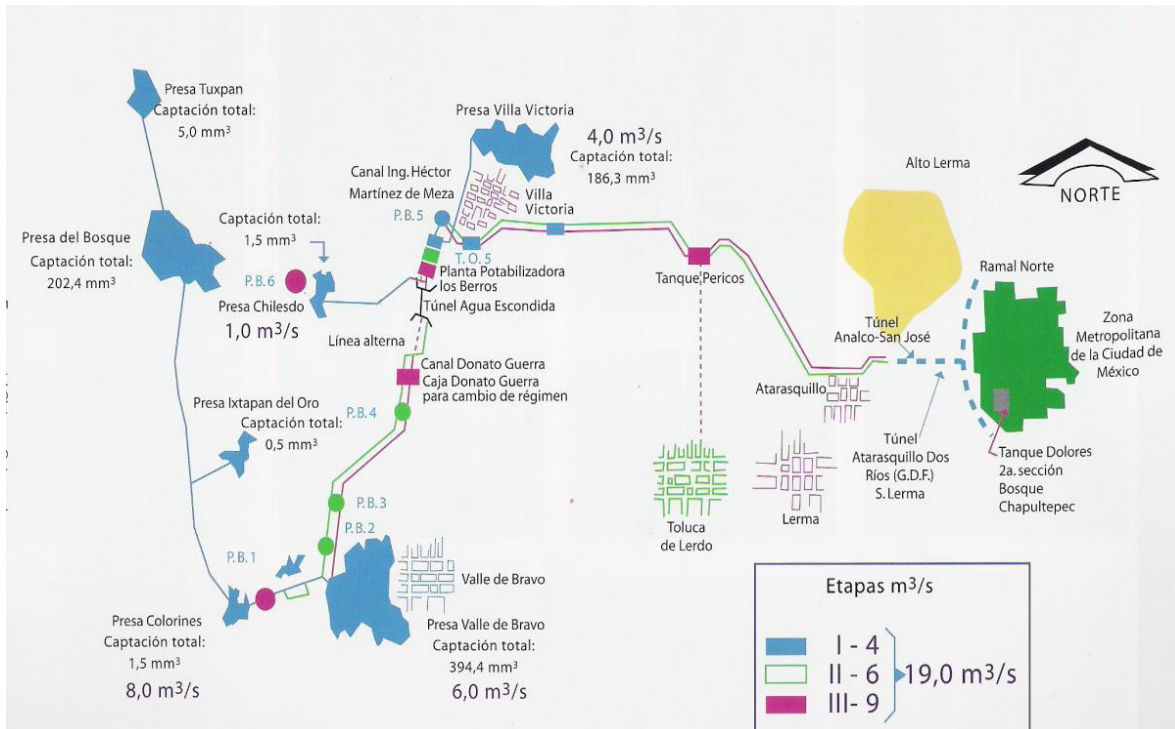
Presa Tuxpan
Captación total:
5,0 mm$^3$

Presa Villa Victoria

4,0 m$^3$/s
Captación total:
186,3 mm$^3$

Alto Lerma

NORTE

Canal Ing. Héctor Martínez de Meza

Villa Victoria

P.B.5

T.O.5

Presa del Bosque
Captación total:
202,4 mm$^3$

Captación total:
1,5 mm$^3$

P.B.6

Presa Chilesdo
1,0 m$^3$/s

Planta Potabilizadora los Berros

Túnel Agua Escondida

Tanque Pericos

Ramal Norte

Zona Metropolitana de la Ciudad de México

Túnel Analco-San José

Línea alterna

Canal Donato Guerra
Caja Donato Guerra para cambio de régimen

Atarasquillo

P.B.4

Presa Ixtapan del Oro
Captación total:
0,5 mm$^3$

Túnel Atarasquillo Dos Ríos (G.D.F.) S. Lerma

Tanque Dolores 2a. sección Bosque Chapultepec

P.B.3

P.B.2

Toluca de Lerdo

Lerma

P.B.1

Valle de Bravo

Presa Colorines
Captación total:
1,5 mm$^3$
8,0 m$^3$/s

Presa Valle de Bravo
Captación total:
394,4 mm$^3$
6,0 m$^3$/s

Etapas m$^3$/s

| | |
|---|---|
| I - 4 | |
| II - 6 | 19,0 m$^3$/s |
| III- 9 | |